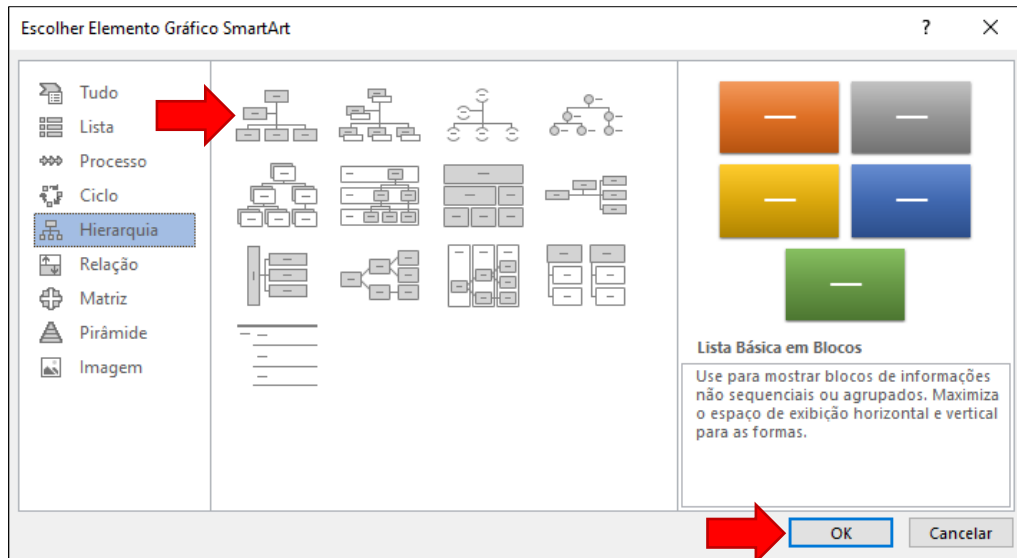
Escolher Elemento Gráfico SmartArt

?

Tudo
Lista
Processo
Ciclo
Hierarquia
Relação
Matriz
Pirâmide
Imagem

Lista Básica em Blocos

Use para mostrar blocos de informações não sequenciais ou agrupados. Maximiza o espaço de exibição horizontal e vertical para as formas.

OK
Cancelar